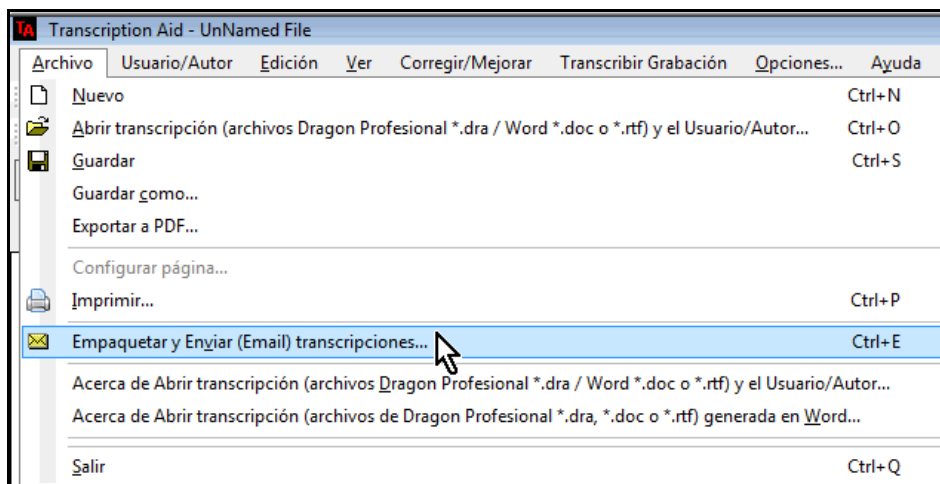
TA Transcription Aid - UnNamed File

Archivo Usuario/Autor Edición Ver Corregir/Mejorar Transcribir Grabación Opciones... Ayuda

Nuevo Ctrl+N
Abrir transcripción (archivos Dragon Profesional *.dra / Word *.doc o *.rtf) y el Usuario/Autor... Ctrl+O
Guardar Ctrl+S
Guardar como...
Exportar a PDF...
Configurar página...
Imprimir... Ctrl+P
Empaquetar y Enviar (Email) transcripciones... Ctrl+E
Acerca de Abrir transcripción (archivos Dragon Profesional *.dra / Word *.doc o *.rtf) y el Usuario/Autor...
Acerca de Abrir transcripción (archivos de Dragon Profesional *.dra, *.doc o *.rtf) generada en Word...
Salir Ctrl+Q